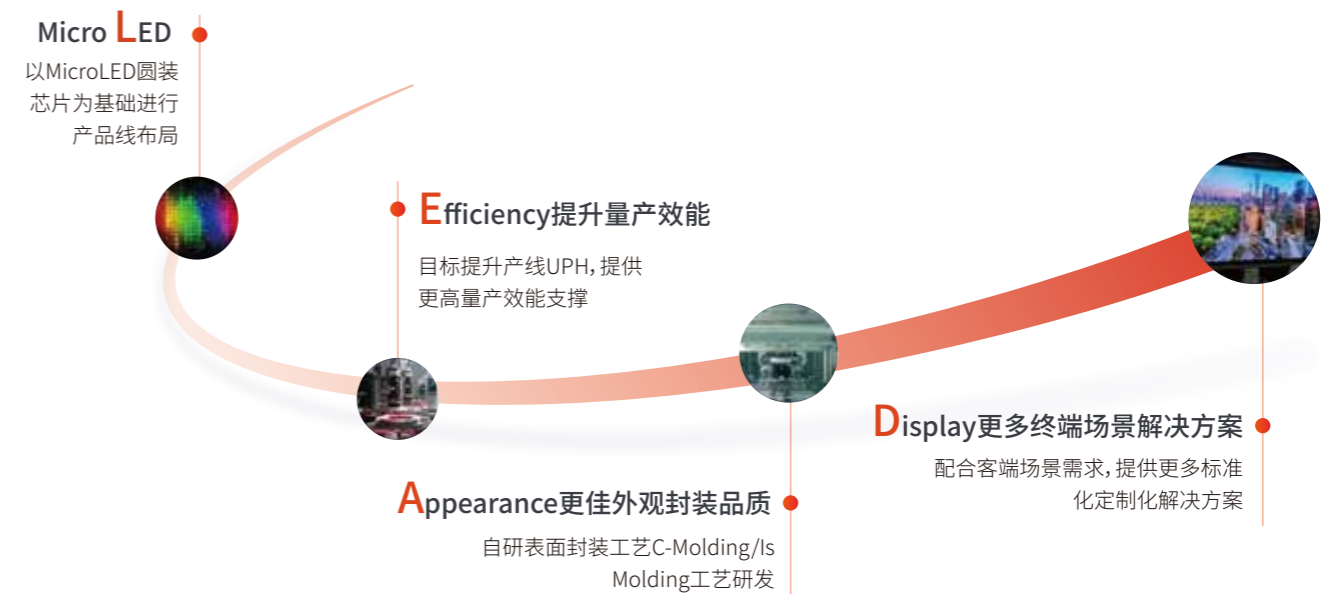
Micro LED

以MicroLED圆装芯片为基础进行产品线布局

Efficiency提升量产效能

目标提升产线UPH，提供更高量产效能支撑

Display更多终端场景解决方案

配合客端场景需求，提供更多标准化定制化解决方案

Appearance更佳外观封装品质

自研表面封装工艺C-Molding/Is Molding工艺研发